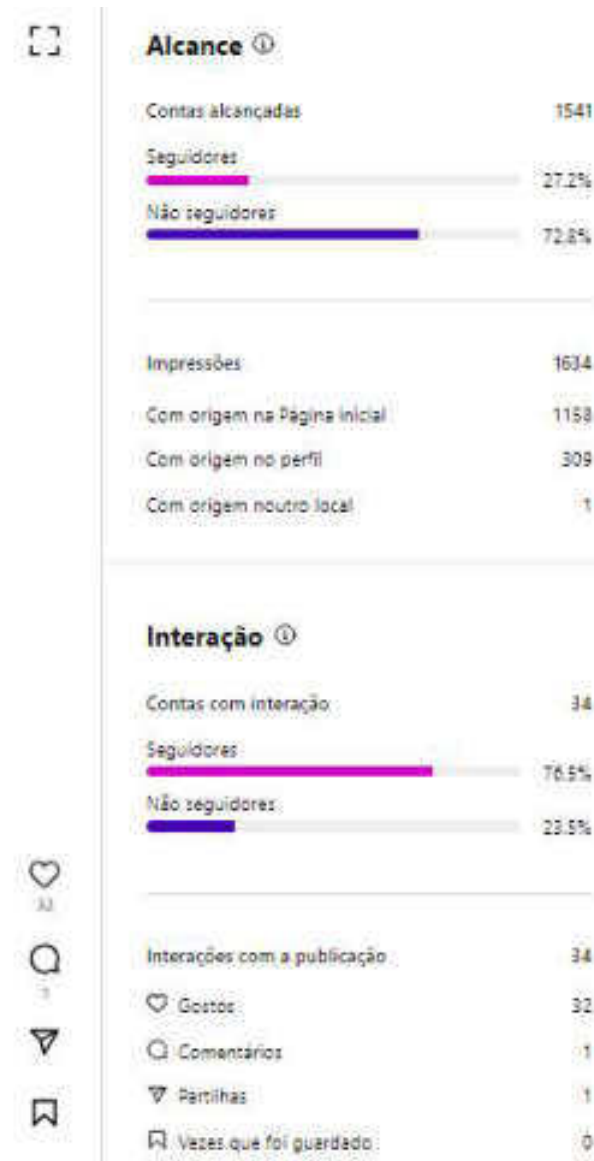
Alcance ⓘ

Contas alcançadas 1541

Seguidores 27.2%

Não seguidores 72.8%

Impressões 1634

Com origem na Página inicial 1158

Com origem no perfil 309

Com origem noutro local 1

Interação ⓘ

Contas com interação 34

Seguidores 76.5%

Não seguidores 23.5%

32

1

Interações com a publicação 34

Gostos 32

Comentários 1

Partilhas 1

Vezes que foi guardado 0